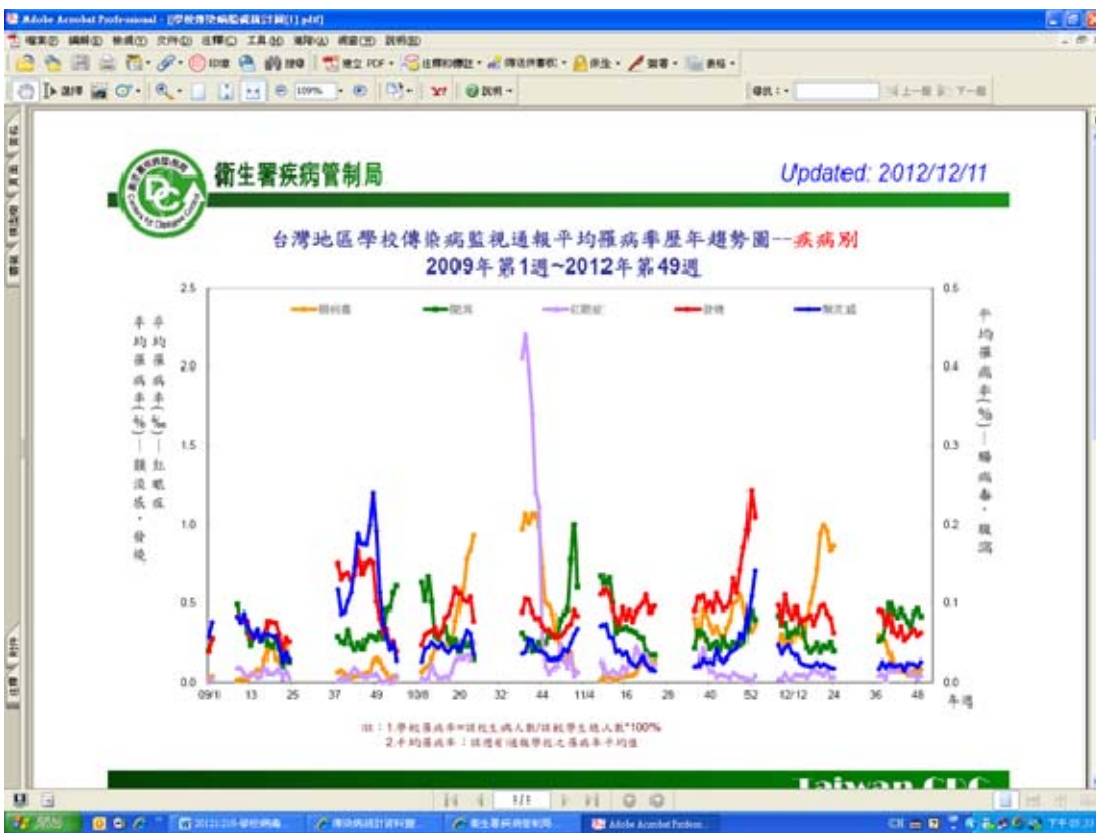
Adobe Acrobat Professional - [學校傳染病監視統計圖[1].pdf]

檔案(F) 編輯(E) 檢視(V) 文件(D) 註釋(C) 工具(T) 進階(A) 視窗(W) 說明(H)

衛生署疾病管制局

Updated: 2012/12/11

Centers for Disease Control

台灣地區學校傳染病監視通報平均罹病率歷年趨勢圖--疾病別
2009年第1週~2012年第49週

平均罹病率(%)—腹瀉、發燒
平均罹病率(‰)—紅眼症

平均罹病率(%)—腸病毒、類流感

類流感 腹瀉 紅眼症 發燒 腸病毒

2.5
2.0
1.5
1.0
0.5
0.0

0.5
0.4
0.3
0.2
0.1
0.0

09/1 13 25 37 49 10/8 20 32 44 11/4 16 28 40 52 12/12 24 36 48

年週

註：1.學校罹病率=該校生病人數/該校學生總人數*100%
2.平均罹病率：該週有通報學校之罹病率平均值

Taiwan CDC

1/1

開始